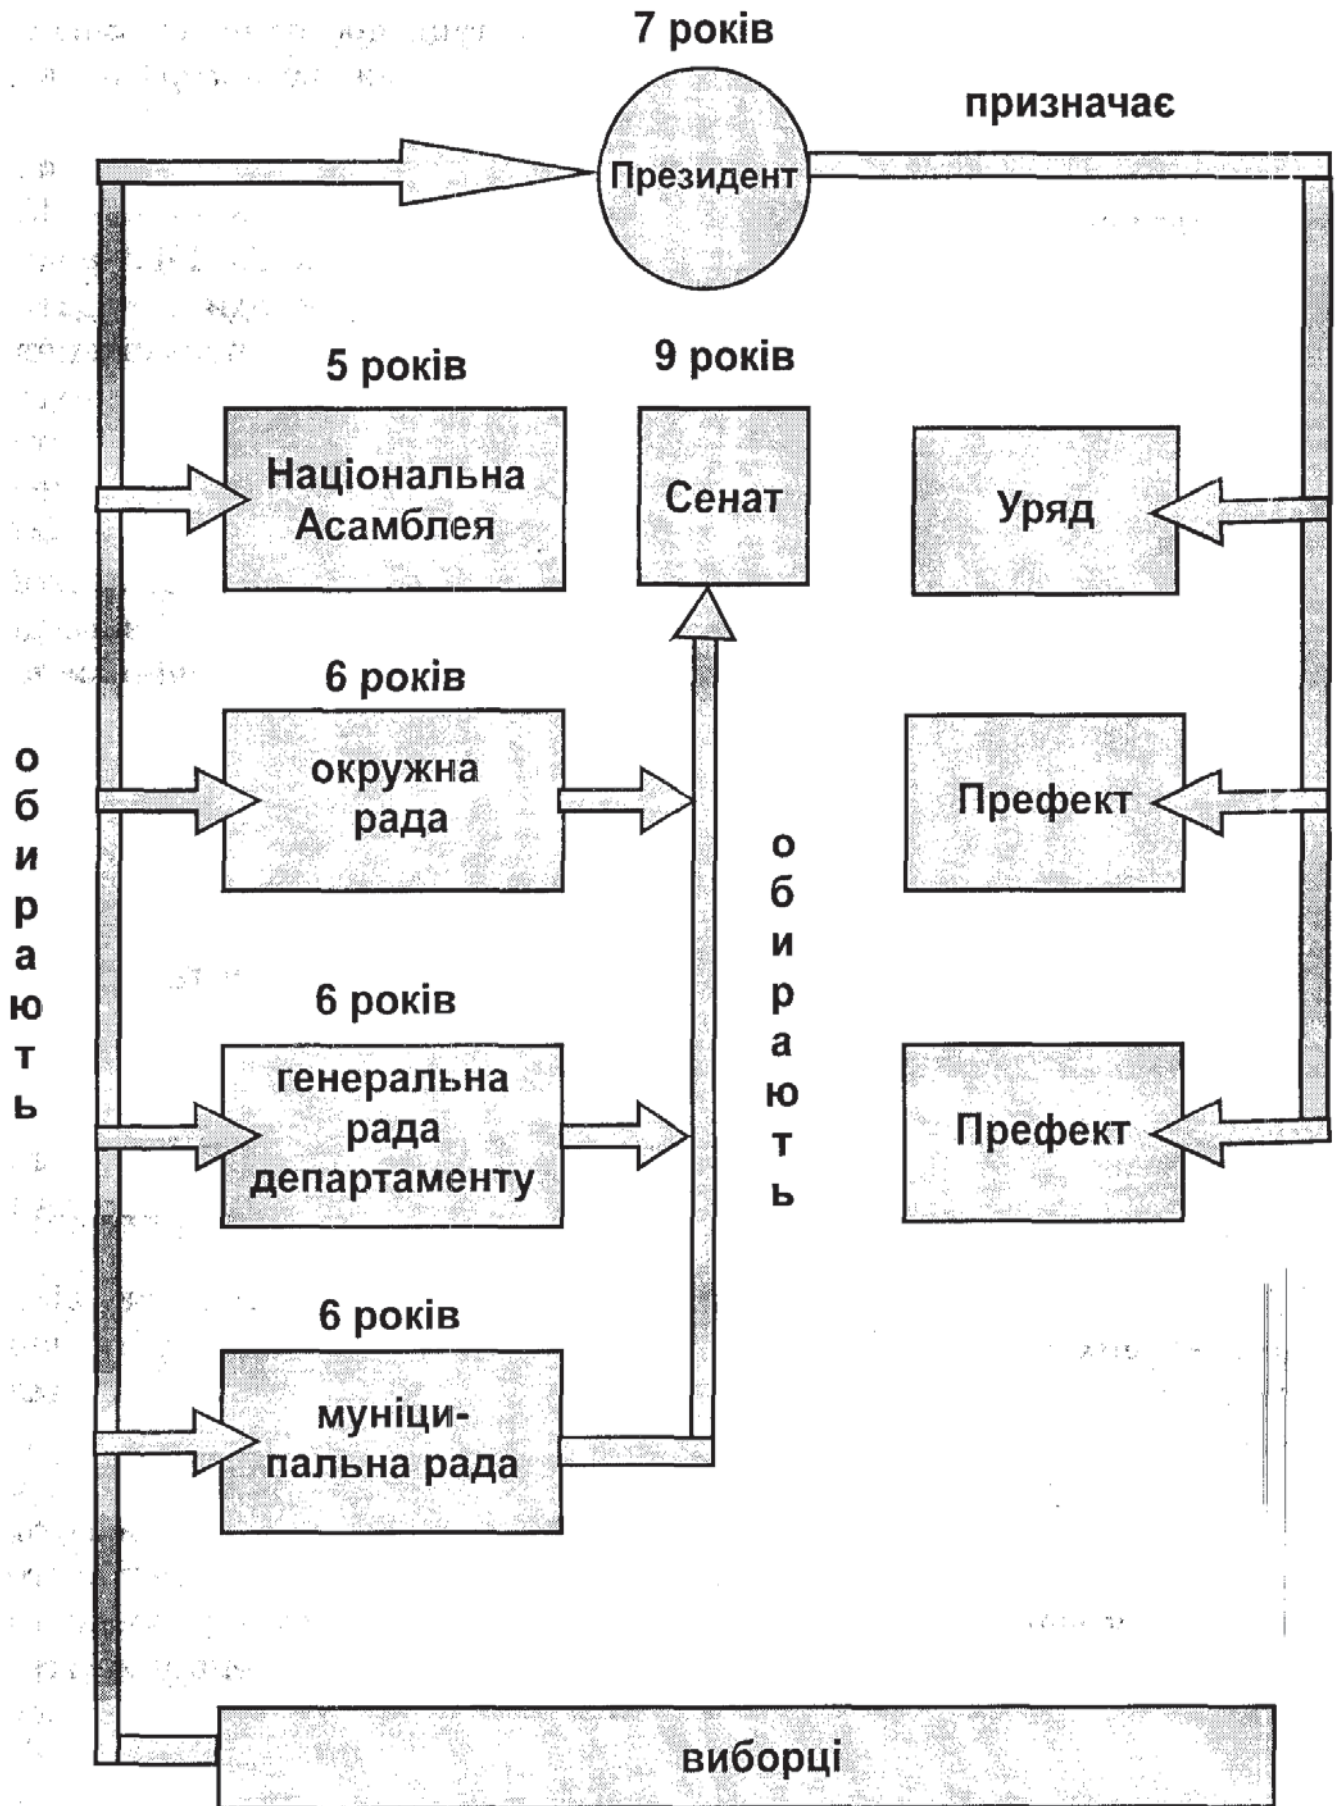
7 років

призначає

Президент

5 років

9 років

Національна Асамблея

Сенат

Уряд

6 років

окружна рада

Префект

о б и р а ю т ь

о б и р а ю т ь

6 років

генеральна рада департаменту

Префект

6 років

муніципальна рада

виборці